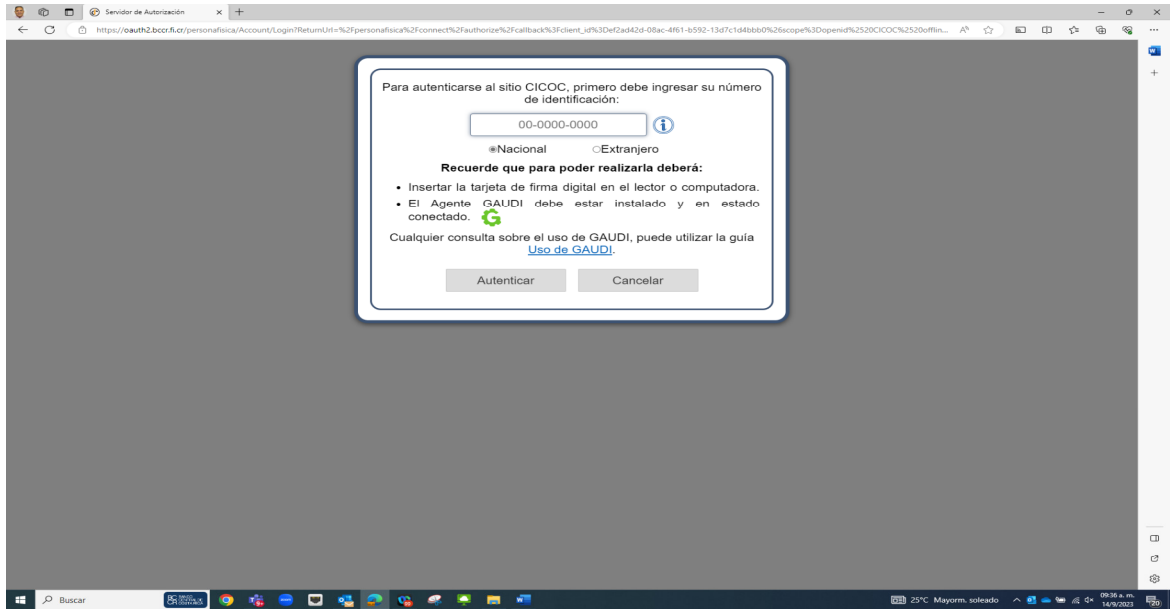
Servidor de Autorización
https://oauth2.bccr.fi.cr/personafisica/Account/Login?ReturnUrl=%2Fpersonafisica%2Fconnect%2Fauthorize%2Fcallback%3Fclient_id%3Def2ad42d-08ac-4f61-b592-13d7c1d4bbb0%26scope%3Dopenid%2520CICOC%2520offlin...

Para autenticarse al sitio CICOC, primero debe ingresar su número de identificación:

00-0000-0000

Nacional
Extranjero

Recuerde que para poder realizarla deberá:

• Insertar la tarjeta de firma digital en el lector o computadora.
• El Agente GAUDI debe estar instalado y en estado conectado.

Cualquier consulta sobre el uso de GAUDI, puede utilizar la guía Uso de GAUDI.

Autenticar
Cancelar

Buscar
25°C Mayorm. soleado
09:36 a. m.
14/9/2023
20